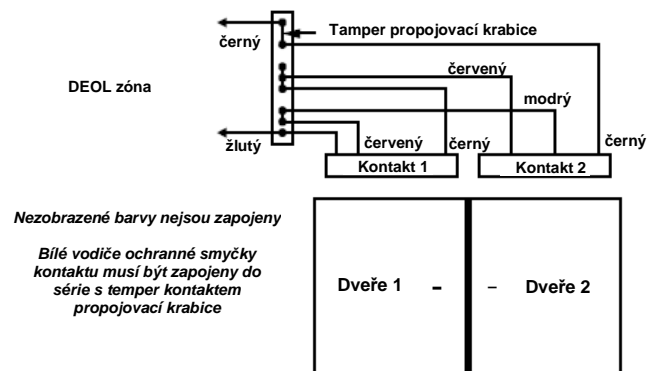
Tamper propojovací krabice

černý

DEOL zóna

červený

modrý

žlutý

červený

černý

černý

Kontakt 1

Kontakt 2

Nezobrazené barvy nejsou zapojeny

Bílé vodiče ochranné smyčky kontaktu musí být zapojeny do série s temper kontaktem propojovací krabice

Dveře 1 -

- Dveře 2